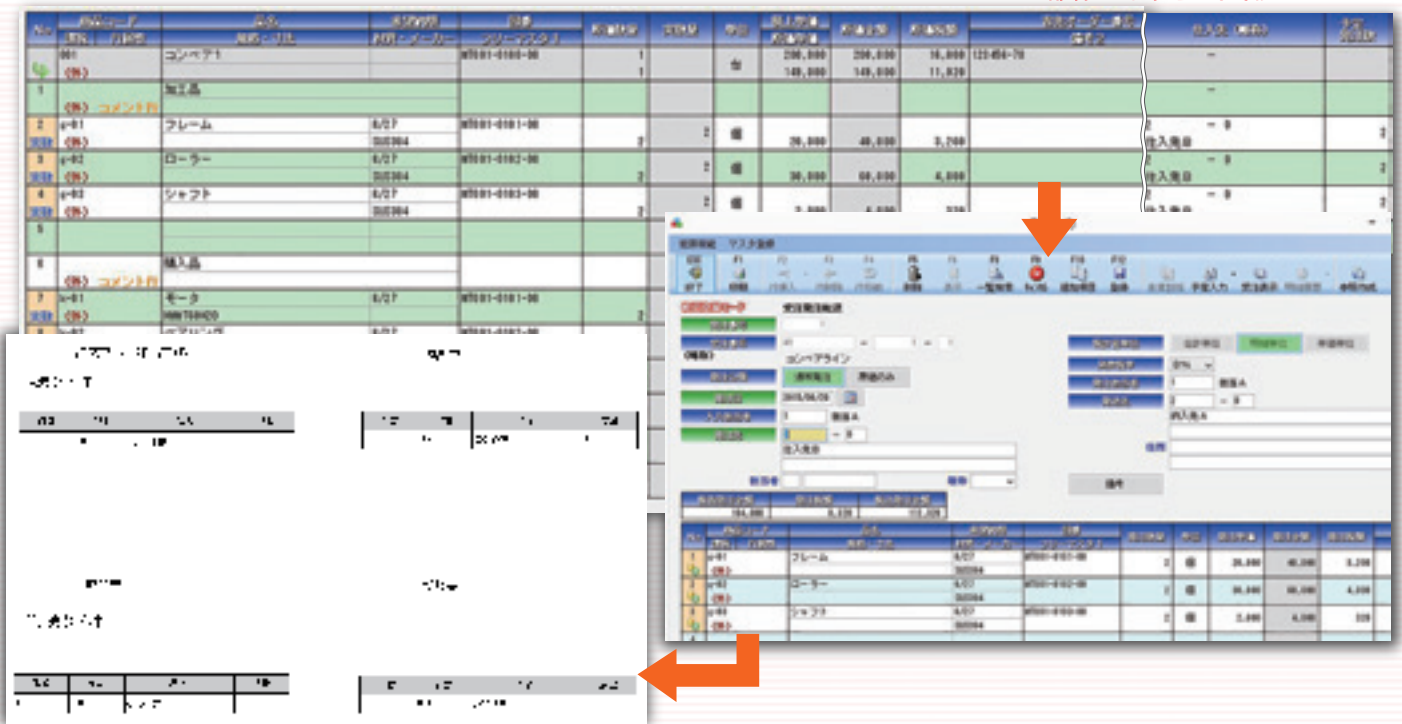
| No | | 品名 | | | | | | | | | | | |
|---|---|---|---|---|---|---|---|---|---|---|---|---|---|
| | 001 (熱) | コンベア1 | | MT001-0100-00 | 1 1 | | 台 | 200,000 140,000 | 200,000 140,000 | 16,000 11,020 | 123456-78 | ー | |
| 1 | (熱) コメント行 | 加工品 | | | | | | | | | | ー | |
| 2 | p-01 (熱) | フレーム | 6/27 SUS304 | MT001-0101-00 | 2 | 2 | 個 | 20,000 | 40,000 | 3,200 | | 2 ー 0 仕入先B | 2 |
| 3 | p-02 (熱) | ローラー | 6/27 SUS304 | MT001-0102-00 | 2 | 2 | 個 | 30,000 | 60,000 | 4,800 | | 2 ー 0 仕入先B | 2 |
| 4 | p-03 (熱) | シャフト | 6/27 SUS304 | MT001-0103-00 | 2 | 2 | 個 | | | | | 2 ー 0 | 2 |
| 5 | | | | | | | | | | | | | |
| 6 | (熱) コメント行 | 購入品 | | | | | | | | | | | |
| 7 | b-01 (熱) | モータ | 6/27 | MT001-0101-00 | 2 | | | | | | | | |

終了

コンベアライン

通常発注

2015/06/05

0 ー 0

仕入先B

購入先A

8% 

0 ー 0

| No | | 品名 | | | | | 単位 | | | |
|---|---|---|---|---|---|---|---|---|---|---|
| 1 | p-01 (熱) | フレーム | 6/27 SUS304 | MT001-0101-00 | 2 | | 個 | 20,000 | 40,000 | 3,200 |
| 2 | p-02 (熱) | ローラー | 6/27 SUS304 | MT001-0102-00 | 2 | | 個 | 30,000 | 60,000 | 4,800 |
| 3 | p-03 (熱) | シャフト | 6/27 SUS304 | MT001-0103-00 | 2 | | 個 | 2,000 | 4,000 | 320 |

104,000 | 8,320 | 112,320